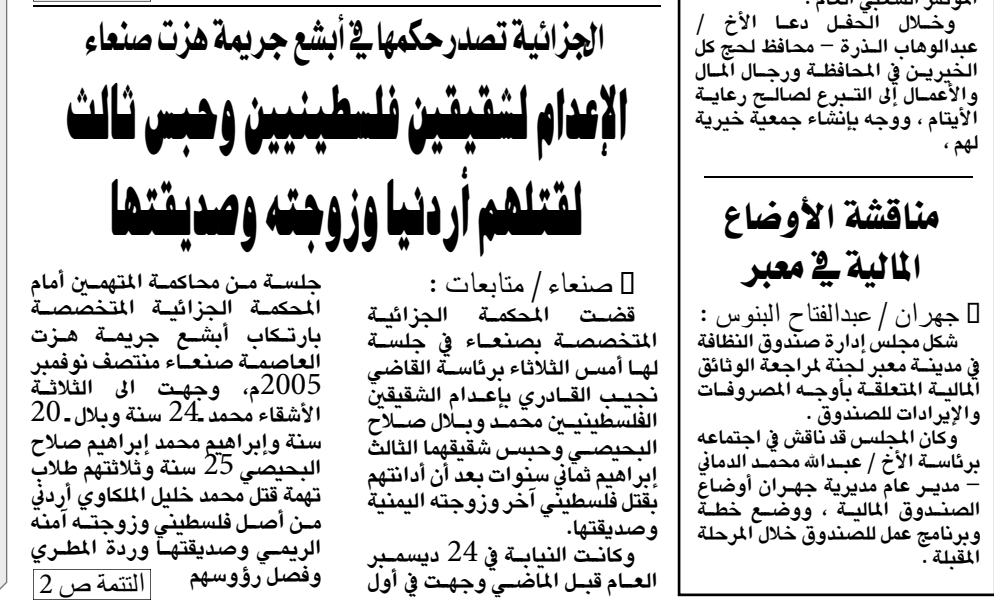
الجزائية تصدر حكمها في أبشع جريمة هزت صنعاء

الإعدام لشقيقين فلسطينيين وحبس ثالث لقتلهم أردنيا وزوجته وصديقتها

صنعاء / متابعات :
قضت المحكمة الجزائية المتخصصة بصنعاء في جلسة لها أمس الثلاثاء برئاسة القاضي نجيب القادري بإعدام الشقيقين الفلسطينيين محمد وبلال صلاح البحيصي وحبس شقيقهما الثالث إبراهيم ثماني سنوات بعد أن أدانتهم بقتل فلسطيني آخر وزوجته اليمنية وصديقتها.
وكانت النيابة في 24 ديسمبر العام قبل الماضي وجهت في أول جلسة من محاكمة المتهمين أمام المحكمة الجزائية المتخصصة بارتكاب أبشع جريمة هزت العاصمة صنعاء منتصف نوفمبر 2005م، وجهت الى الثلاثة الأشقاء محمد 24 سنة وبلال 20 سنة وإبراهيم محمد إبراهيم صلاح البحيصي 25 سنة وثلاثتهم طلاب تهمة قتل محمد خليل الملكاوي أردني من أصل فلسطيني وزوجته آمنه الريمي وصديقتها وردة المطري وفصل رؤوسهم
التتمة ص 2

المؤتمر الشعبي العام .
وخلال الحفل دعا الأخ / عبدالوهاب الذرة – محافظ لحج كل الخيرين في المحافظة ورجال المال والأعمال إلى التبرع لصالح رعاية الأيتام ، ووجه بإنشاء جمعية خيرية لهم .

مناقشة الأوضاع المالية في معبر

جهران / عبدالفتاح البنوس :
شكل مجلس إدارة صندوق النظافة في مدينة معبر لجنة لمراجعة الوثائق المالية المتعلقة بأوجه المصروفات والإيرادات للصندوق .
وكان المجلس قد ناقش في اجتماعه برئاسة الأخ / عبدالله محمد الدماني – مدير عام مديرية جهران أوضاع الصندوق المالية ، ووضع خطة وبرنامج عمل للصندوق خلال المرحلة المقبلة .